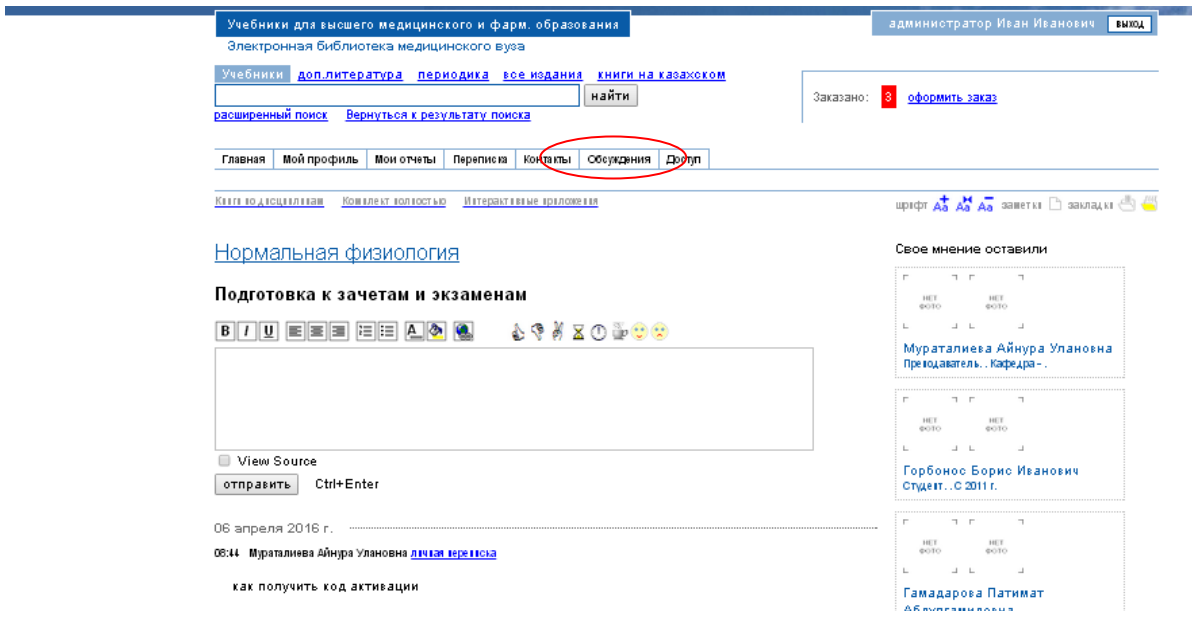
Учебники для высшего медицинского и фарм. образования

Электронная библиотека медицинского вуза

администратор Иван Иванович выход

Учебники доп.литература периодика все издания книги на казахском

найти

расширенный поиск Вернуться к результату поиска

Заказано: 3 оформить заказ

Главная | Мой профиль | Мои отчеты | Переписка | Контакты | Обсуждения | Доступ

Книги по дисциплинам Комплект полностью Интерактивные приложения

шрифт заметки закладки

Нормальная физиология

Подготовка к зачетам и экзаменам

B I U

View Source

отправить Ctrl+Enter

06 апреля 2016 г.

08:44 Мураталиева Айнура Улановна личная переписка

как получить код активации

Свое мнение оставили

НЕТ ФОТО НЕТ ФОТО

Мураталиева Айнура Улановна

Преподаватель. . Кафедра - .

НЕТ ФОТО НЕТ ФОТО

Горбонос Борис Иванович

Студент. . С 2011 г.

НЕТ ФОТО НЕТ ФОТО

Гамадарова Патимат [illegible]